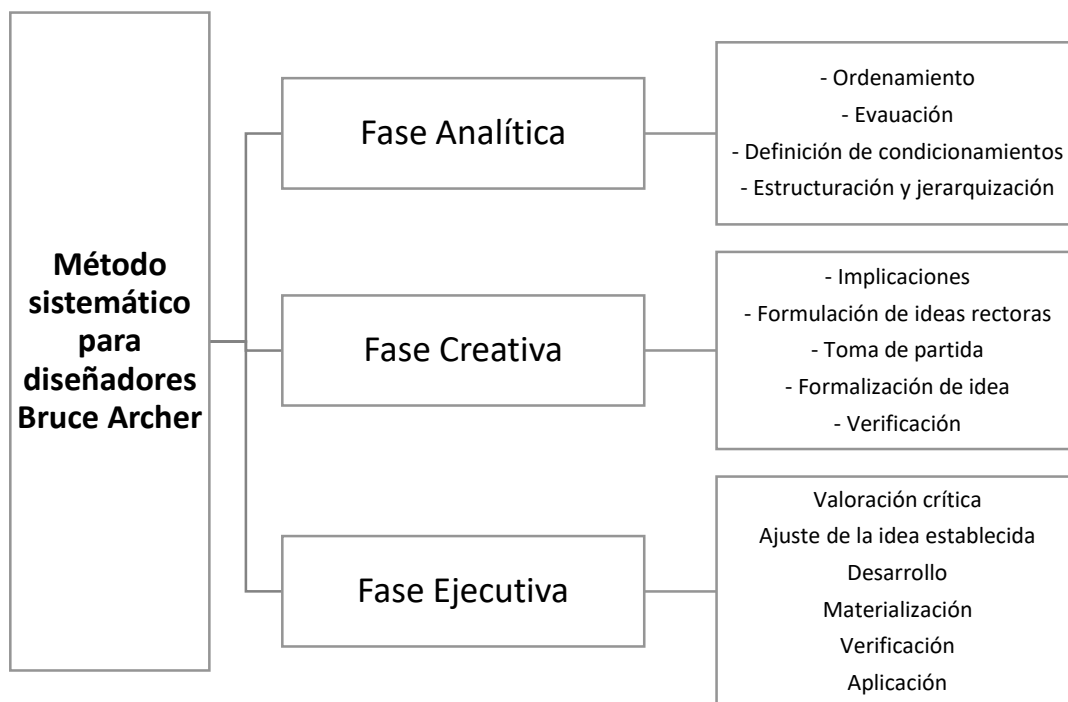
**Método sistemático para diseñadores Bruce Archer**

Fase Analítica

- Ordenamiento
- Evauación
- Definición de condicionamientos
- Estructuración y jerarquización

Fase Creativa

- Implicaciones
- Formulación de ideas rectoras
- Toma de partida
- Formalización de idea
- Verificación

Fase Ejecutiva

Valoración crítica
Ajuste de la idea establecida
Desarrollo
Materialización
Verificación
Aplicación